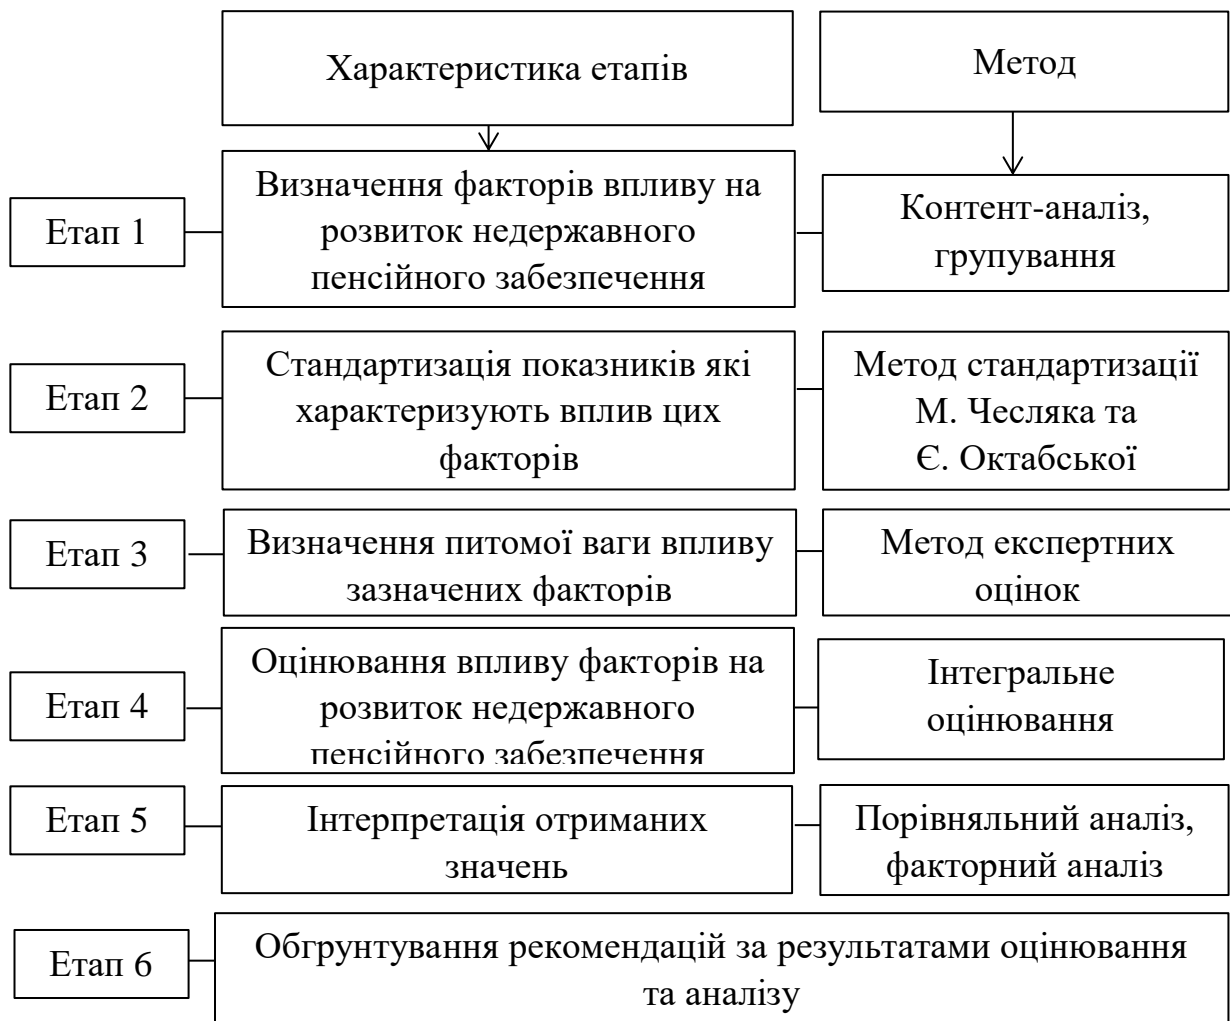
Характеристика етапів

Метод

Етап 1

Визначення факторів впливу на розвиток недержавного пенсійного забезпечення

Контент-аналіз, групування

Етап 2

Стандартизація показників які характеризують вплив цих факторів

Метод стандартизації М. Чесляка та Є. Октабської

Етап 3

Визначення питомої ваги впливу зазначених факторів

Метод експертних оцінок

Етап 4

Оцінювання впливу факторів на розвиток недержавного пенсійного забезпечення

Інтегральне оцінювання

Етап 5

Інтерпретація отриманих значень

Порівняльний аналіз, факторний аналіз

Етап 6

Обгрунтування рекомендацій за результатами оцінювання та аналізу